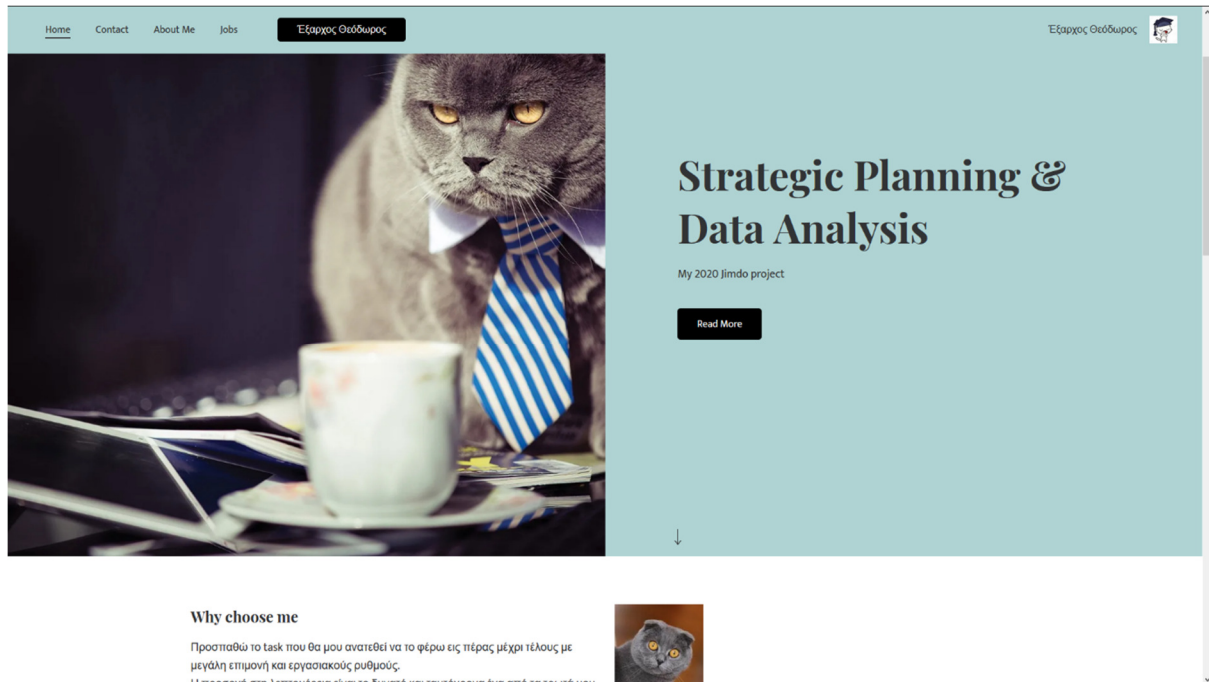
Home Contact About Me Jobs Έξαρχος Θεόδωρος

Έξαρχος Θεόδωρος

Strategic Planning & Data Analysis

My 2020 Jimdo project

Read More

↓

Why choose me

Προσπαθώ το task που θα μου ανατεθεί να το φέρω εις πέρας μέχρι τέλους με μεγάλη επιμονή και εργασιακούς ρυθμούς.

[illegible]